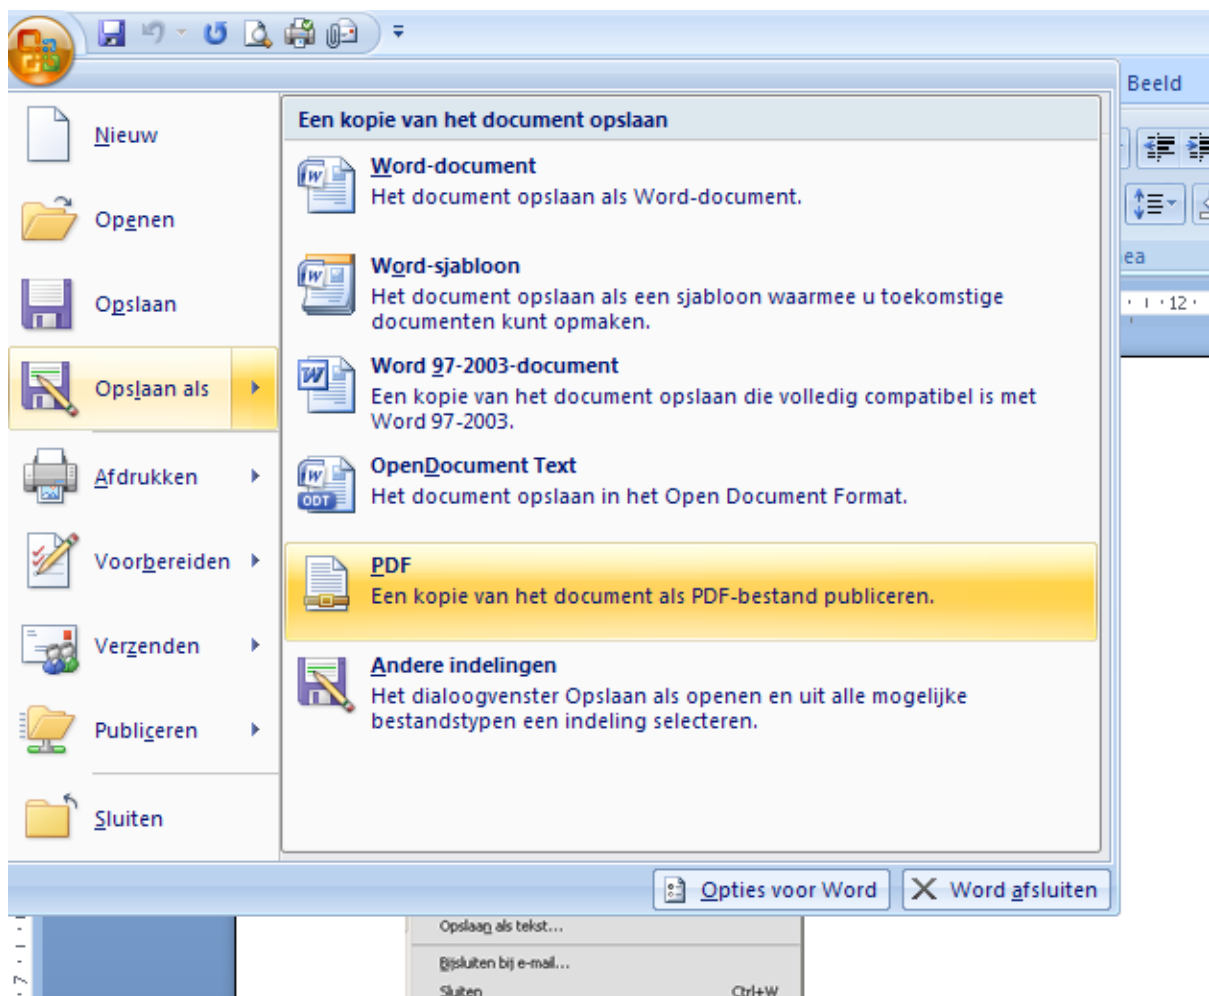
Beeld

Nieuw

Openen

Opslaan

Opslaan als

Afdrukken

Voorbereiden

Verzenden

Publiceren

Sluiten

Een kopie van het document opslaan

Word-document
Het document opslaan als Word-document.

Word-sjabloon
Het document opslaan als een sjabloon waarmee u toekomstige documenten kunt opmaken.

Word 97-2003-document
Een kopie van het document opslaan die volledig compatibel is met Word 97-2003.

OpenDocument Text
Het document opslaan in het Open Document Format.

ODT

PDF
Een kopie van het document als PDF-bestand publiceren.

Andere indelingen
Het dialoogvenster Opslaan als openen en uit alle mogelijke bestandstypen een indeling selecteren.

ea

12

Opties voor Word

Word afsluiten

Opslaan als tekst...

Bijsluiten bij e-mail...

Sluiten Ctrl+W